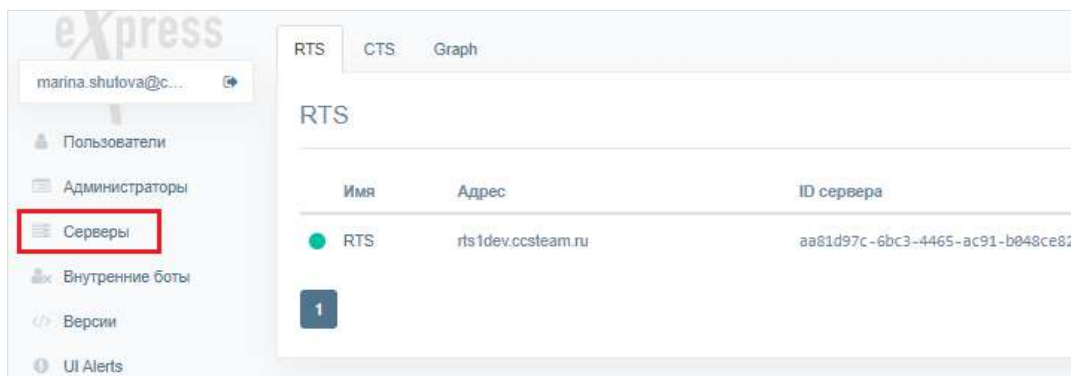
eXpress

marina.shutova@c...

Пользователи

Администраторы

Серверы

Внутренние боты

Версии

UI Alerts

RTS CTS Graph

RTS

| Имя | Адрес | ID сервера |
|---|---|---|
| RTS | rts1dev.ccsteam.ru | aa81d97c-6bc3-4465-ac91-b048ce82 |

1